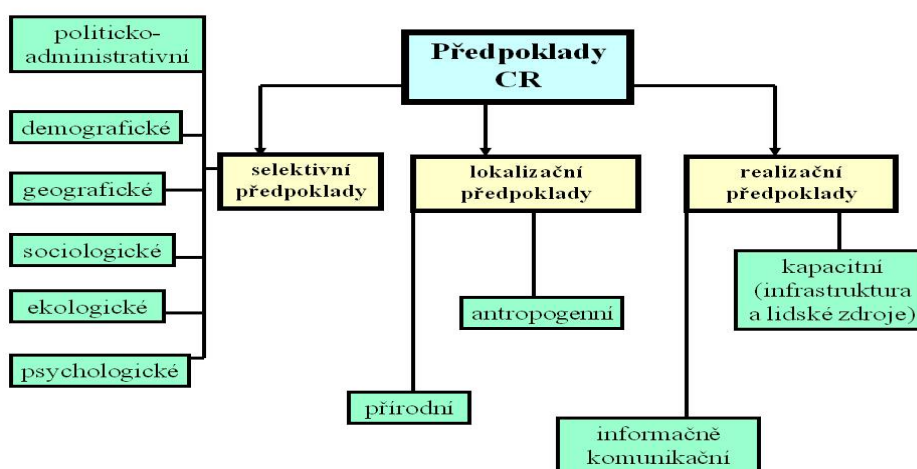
Předpoklady CR

politicko-administrativní

demografické

geografické

sociologické

ekologické

psychologické

selektivní předpoklady

lokalizační předpoklady

antropogenní

přírodní

realizační předpoklady

kapacitní (infrastruktura a lidské zdroje)

informačně komunikační